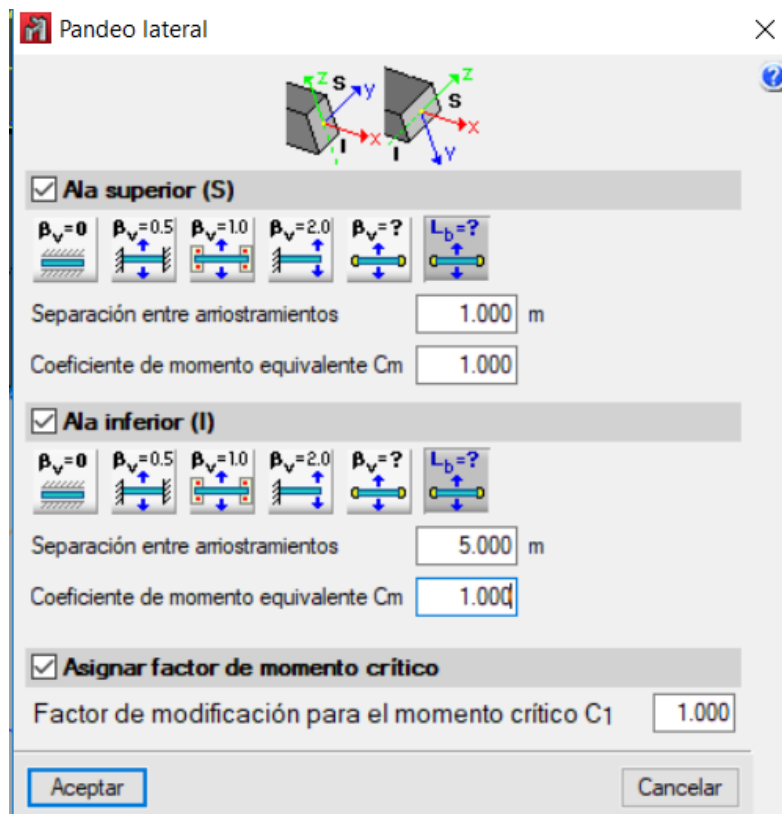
Pandeo lateral

Z S Y X I
Z S X I Y

Ala superior (S)

$\beta_v=0$ $\beta_v=0.5$ $\beta_v=1.0$ $\beta_v=2.0$ $\beta_v=?$ $L_b=?$

Separación entre arriostramientos 1.000 m

Coeficiente de momento equivalente Cm 1.000

Ala inferior (I)

$\beta_v=0$ $\beta_v=0.5$ $\beta_v=1.0$ $\beta_v=2.0$ $\beta_v=?$ $L_b=?$

Separación entre arriostramientos 5.000 m

Coeficiente de momento equivalente Cm 1.000

Asignar factor de momento crítico

Factor de modificación para el momento crítico $C_1$ 1.000

Aceptar Cancelar